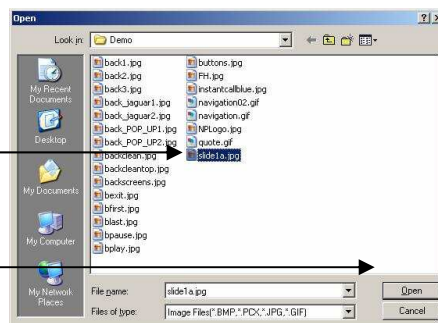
Open

?

Look in: Demo

My Recent Documents

Desktop

My Documents

My Computer

My Network Places

back1.jpg
back2.jpg
back3.jpg
back_jaguar1.jpg
back_jaguar2.jpg
back_POP_UP1.jpg
back_POP_UP2.jpg
backclean.jpg
backcleantop.jpg
backscreens.jpg
bexit.jpg
bfirst.jpg
blast.jpg
bpause.jpg
bplay.jpg

buttons.jpg
FH.jpg
instantcallblue.jpg
navigation02.gif
navigation.gif
NPLogo.jpg
quote.gif
slide1a.jpg

File name: slide1a.jpg

Files of type: Image Files(*.BMP,*.PCX,*.JPG,*.GIF)

Open

Cancel